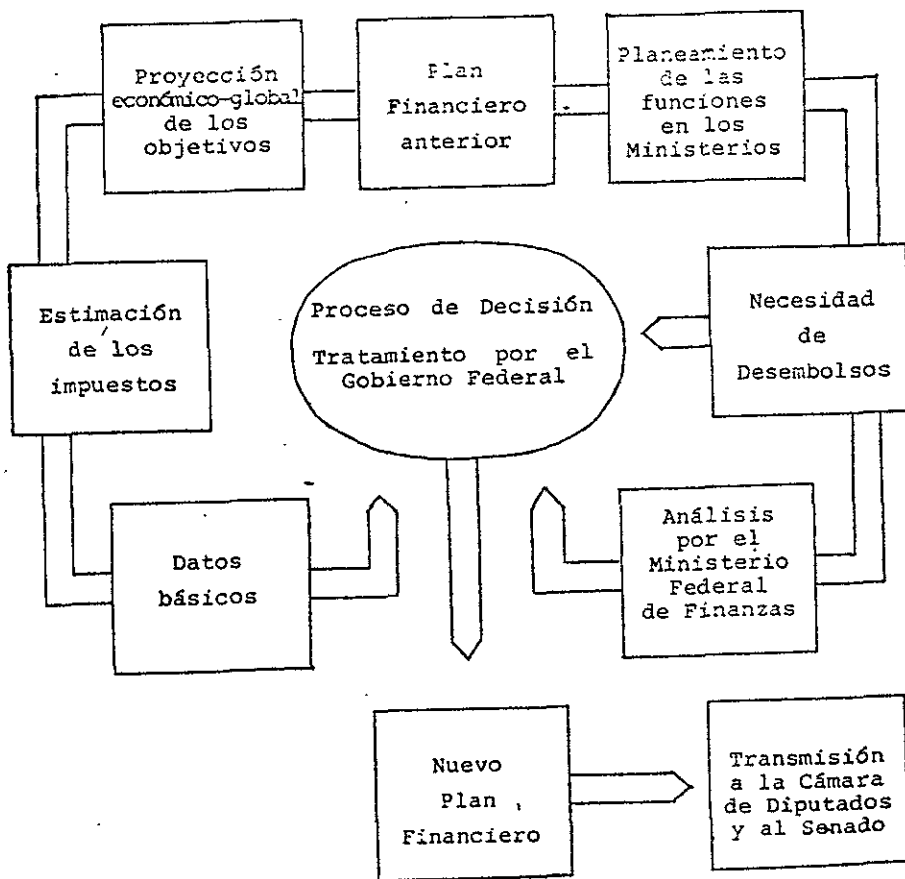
Proyección económico-global de los objetivos

Plan Financiero anterior

Planeamiento de las funciones en los Ministerios

Estimación de los impuestos

Proceso de Decisión

Tratamiento por el Gobierno Federal

Necesidad de Desembolsos

Datos básicos

Análisis por el Ministerio Federal de Finanzas

Nuevo Plan Financiero

Transmisión a la Cámara de Diputados y al Senado